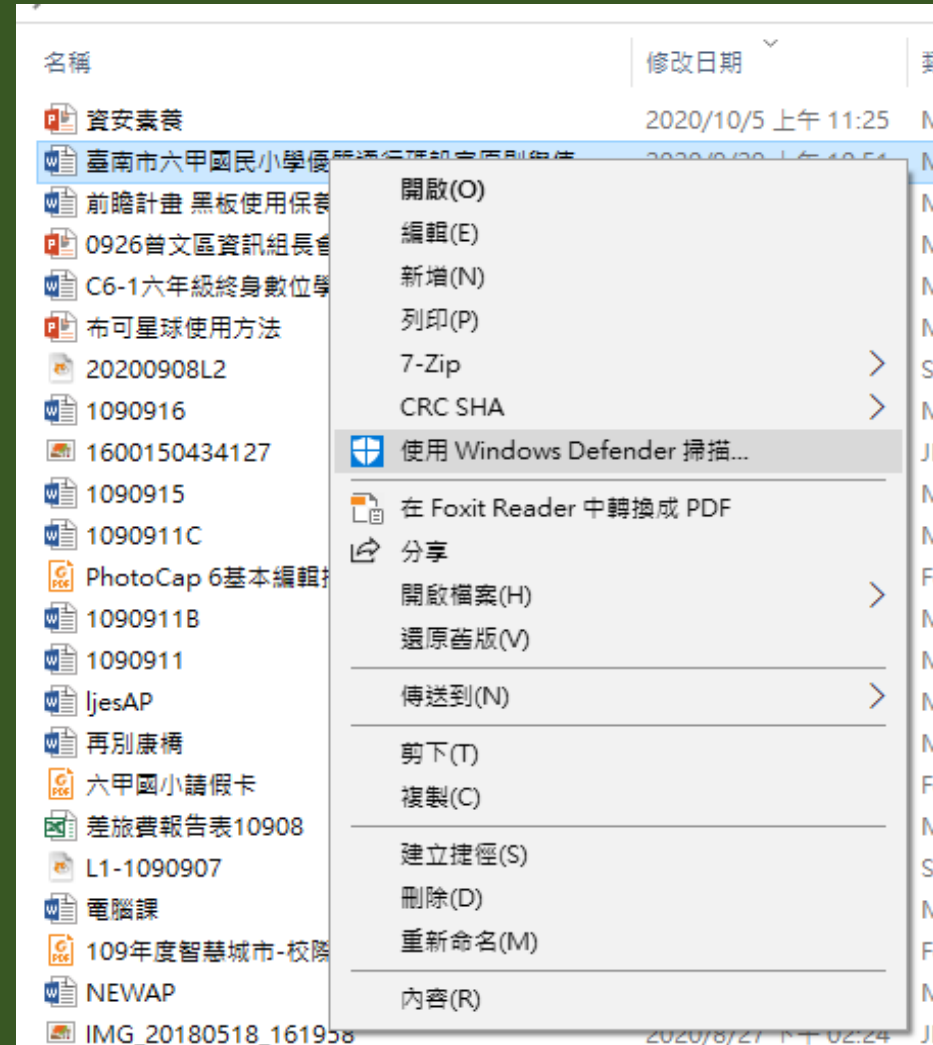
名稱 | 修改日期 | 類

資安素養 | 2020/10/5 上午 11:25 | M
臺南市六甲國民小學優質通行環境實施原則與使 | 2020/9/29 上午 10:51 | M
前瞻計畫 黑板使用保養 | M
0926曾文區資訊組長會 | M
C6-1六年級終身數位學 | M
布可星球使用方法 | M
20200908L2 | S
1090916 | M
1600150434127 | J
1090915 | M
1090911C | M
PhotoCap 6基本編輯 | F
1090911B | M
1090911 | M
ljesAP | M
再別康橋 | M
六甲國小請假卡 | F
差旅費報告表10908 | M
L1-1090907 | S
電腦課 | M
109年度智慧城市-校際 | F
NEWAP | M
IMG_20180518_161958 | 2020/8/27 下午 02:24 | J

開啟(O)
編輯(E)
新增(N)
列印(P)
7-Zip
CRC SHA
使用 Windows Defender 掃描...
在 Foxit Reader 中轉換成 PDF
分享
開啟檔案(H)
還原舊版(V)
傳送到(N)
剪下(T)
複製(C)
建立捷徑(S)
刪除(D)
重新命名(M)
內容(R)